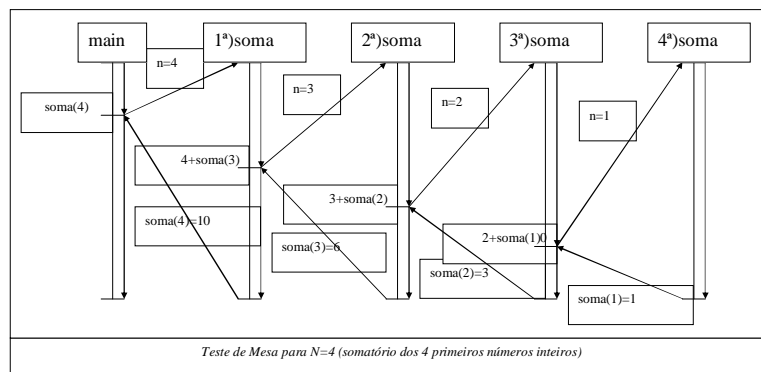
main

1ª)soma

2ª)soma

3ª)soma

4ª)soma

n=4

soma(4)

n=3

n=2

n=1

4+soma(3)

3+soma(2)

2+soma(1)0

soma(4)=10

soma(3)=6

soma(2)=3

soma(1)=1

Teste de Mesa para N=4 (somatório dos 4 primeiros números inteiros)